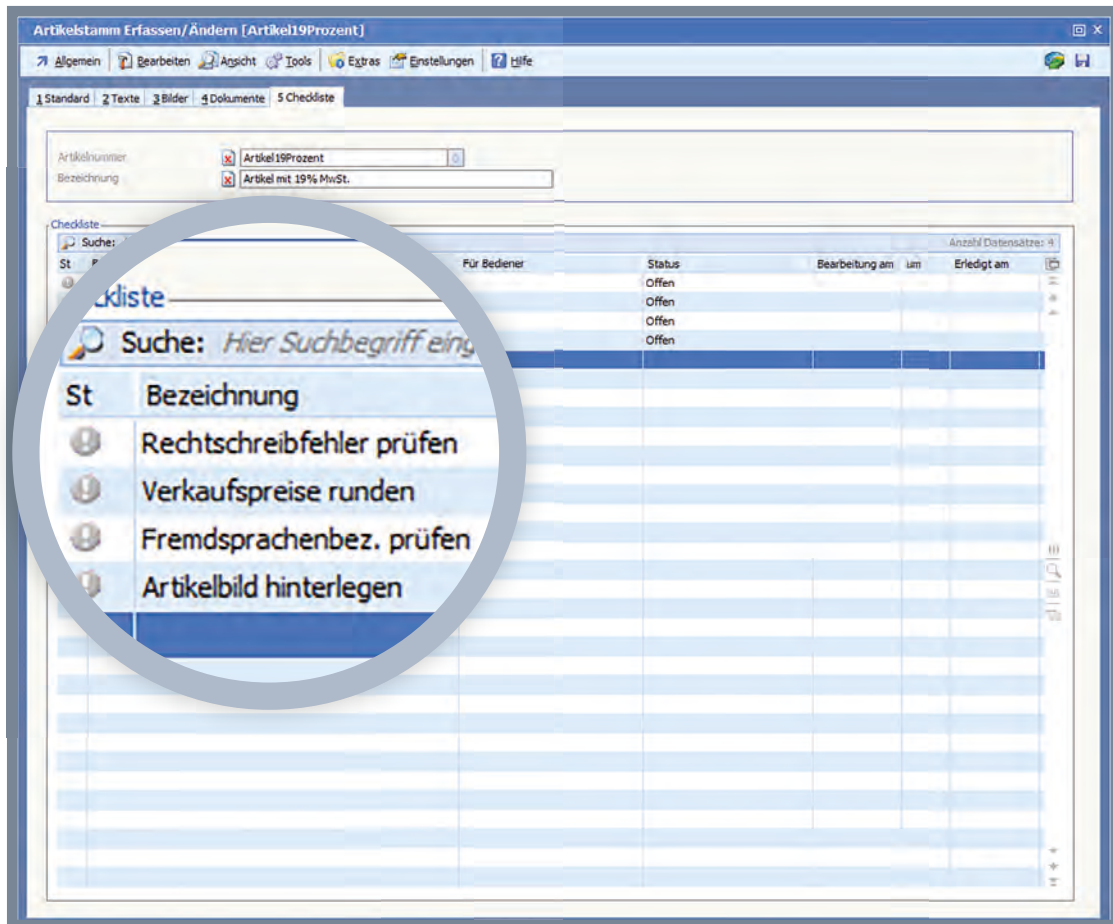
Artikelstamm Erfassen/Ändern [Artikel19Prozent]

Allgemein | Bearbeiten | Ansicht | Tools | Extras | Einstellungen | Hilfe

1 Standard | 2 Texte | 3 Bilder | 4 Dokumente | 5 Checkliste

Artikelnummer: Artikel19Prozent
Bezeichnung: Artikel mit 19% MwSt.

Checkliste
Suche:
Anzahl Datensätze: 4

| St | Bezeichnung | Für Bediener | Status | Bearbeitung am | um | Erledigt am |
|---|---|---|---|---|---|---|
| | Rechtschreibfehler prüfen | | Offen | | | |
| | Verkaufspreise runden | | Offen | | | |
| | Fremdsprachenbez. prüfen | | Offen | | | |
| | Artikelbild hinterlegen | | Offen | | | |

ckliste
Suche: Hier Suchbegriff eing
St
Bezeichnung
Rechtschreibfehler prüfen
Verkaufspreise runden
Fremdsprachenbez. prüfen
Artikelbild hinterlegen